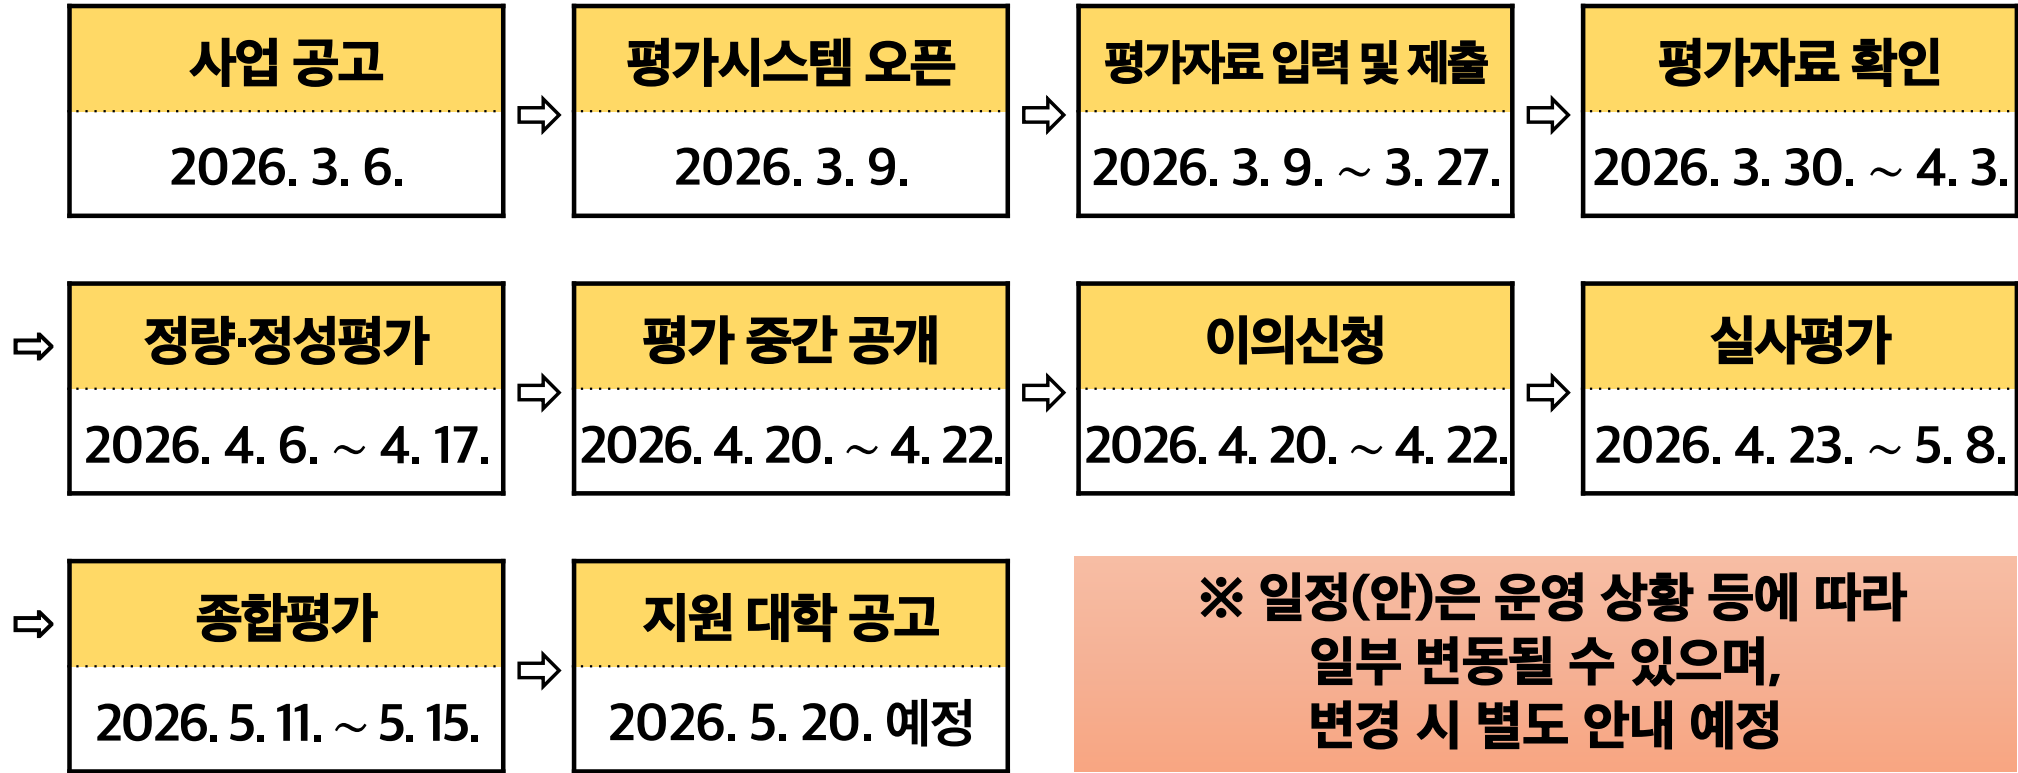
사업 공고
2026. 3. 6.

⇨

평가시스템 오픈
2026. 3. 9.

⇨

평가자료 입력 및 제출
2026. 3. 9. ~ 3. 27.

⇨

평가자료 확인
2026. 3. 30. ~ 4. 3.

⇨

정량·정성평가
2026. 4. 6. ~ 4. 17.

⇨

평가 중간 공개
2026. 4. 20. ~ 4. 22.

⇨

이의신청
2026. 4. 20. ~ 4. 22.

⇨

실사평가
2026. 4. 23. ~ 5. 8.

⇨

종합평가
2026. 5. 11. ~ 5. 15.

⇨

지원 대학 공고
2026. 5. 20. 예정

※ 일정(안)은 운영 상황 등에 따라 일부 변동될 수 있으며, 변경 시 별도 안내 예정